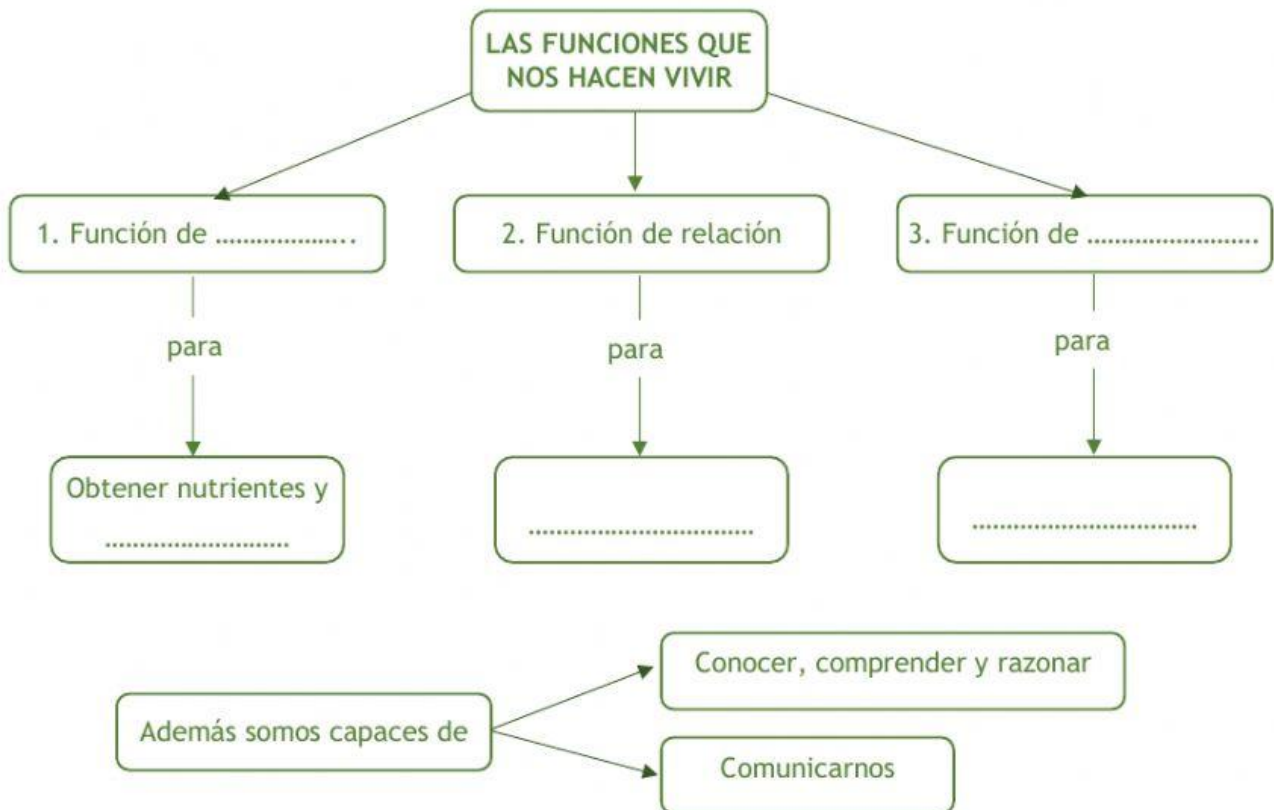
LAS FUNCIONES QUE NOS HACEN VIVIR

1. Función de ..................

para

Obtener nutrientes y ..........................

2. Función de relación

para

..............................

3. Función de ........................

para

..............................

Además somos capaces de

Conocer, comprender y razonar

Comunicarnos